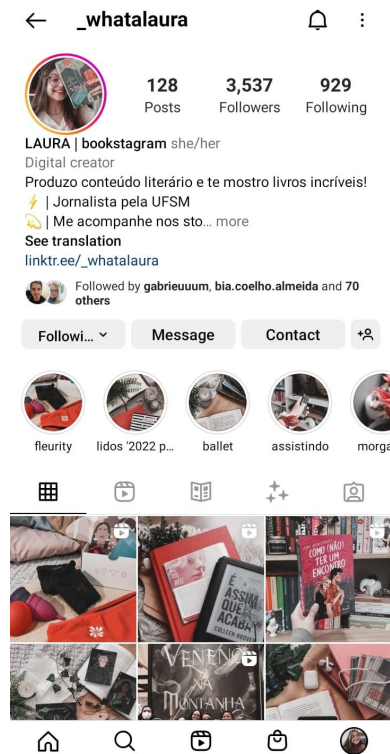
← _whatalaura

128 Posts
3,537 Followers
929 Following

LAURA | bookstagram she/her
Digital creator
Produzo conteúdo literário e te mostro livros incríveis!
⚡ | Jornalista pela UFSM
💫 | Me acompanhe nos sto... more
See translation
linktr.ee/_whatalaura

Followed by gabrieuuum, bia.coelho.almeida and 70 others

Followi... ˅
Message
Contact

fleurity
lidos '2022 p...
ballet
assistindo
morga

É ASSIM QUE ACABA
COLLEEN HOOVER

COMO (NÃO) TER UM ENCONTRO

VENENO NA MONTANHA